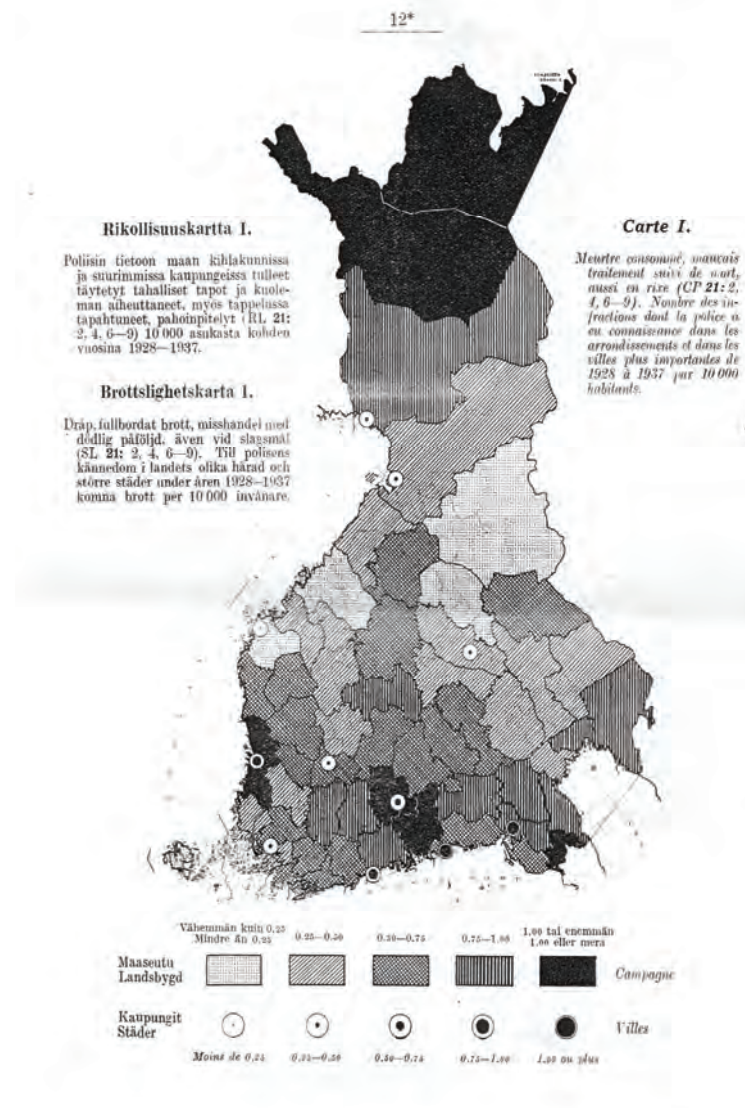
12*

Rikollisuuskartta I.

Poliisin tietoon maan kihlakunnissa ja suurimmissa kaupungeissa tulleet täytetyt tahalliset tapot ja kuoleman aiheuttaneet, myös tappelussa tapahtuneet, pahoinpitelyt (RL 21: 2, 4, 6—9) 10 000 asukasta kohden vuosina 1928—1937.

Brottslighetskarta I.

Dråp, fullbordat brott, misshandel med dödlig påföljd, även vid slagsmål (SL 21: 2, 4, 6—9). Till polisens kännedom i landets olika härad och större städer under åren 1928—1937 komna brott per 10 000 invånare.

Carte I.

Meurtre consommé, mauvais traitement suivi de mort, aussi en rixe (CP 21: 2, 4, 6—9). Nombre des infractions dont la police a eu connaissance dans les arrondissements et dans les villes plus importantes de 1928 à 1937 par 10 000 habitants.

| | Vähemmän kuin 0.25 Mindre än 0.25 | 0.25—0.50 | 0.50—0.75 | 0.75—1.00 | 1.00 tai enemmän 1.00 eller mera | |
|---|---|---|---|---|---|---|
| Maaseutu Landsbygd | | | | | | Campagne |
| Kaupungit Städer | | | | | | Villes |
| | Moins de 0.25 | 0.25—0.50 | 0.50—0.75 | 0.75—1.00 | 1.00 ou plus | |